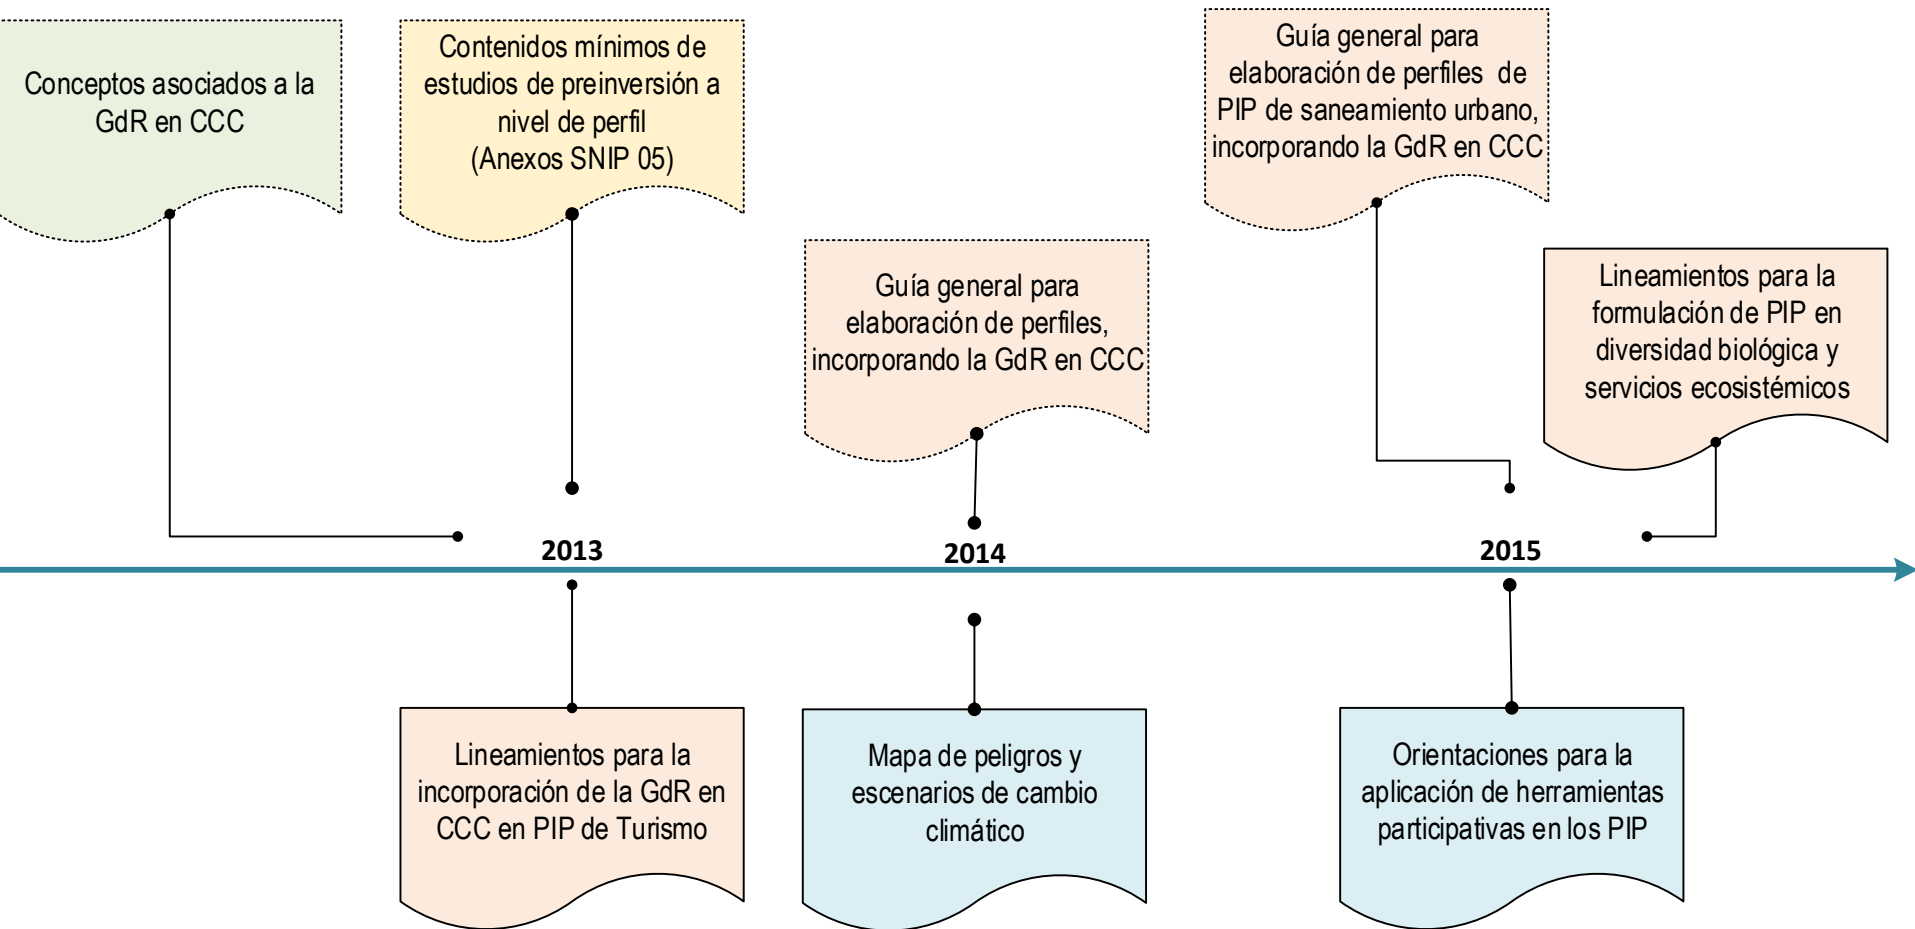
Conceptos asociados a la GdR en CCC

Contenidos mínimos de estudios de preinversión a nivel de perfil (Anexos SNIP 05)

Guía general para elaboración de perfiles, incorporando la GdR en CCC

Guía general para elaboración de perfiles de PIP de saneamiento urbano, incorporando la GdR en CCC

Lineamientos para la formulación de PIP en diversidad biológica y servicios ecosistémicos

2013

2014

2015

Lineamientos para la incorporación de la GdR en CCC en PIP de Turismo

Mapa de peligros y escenarios de cambio climático

Orientaciones para la aplicación de herramientas participativas en los PIP